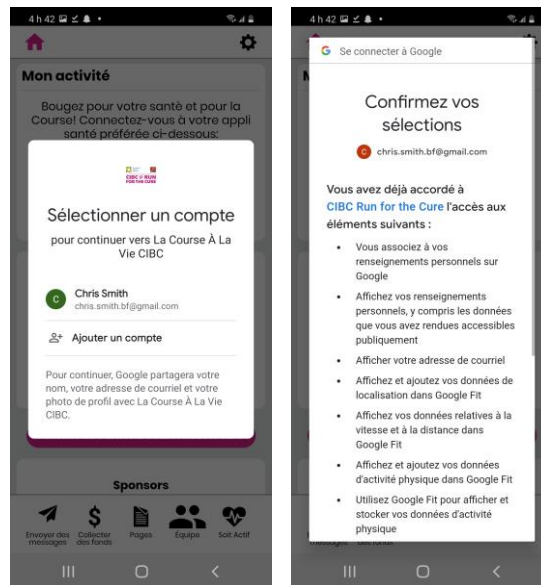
4 h 42

Mon activité

Bougez pour votre santé et pour la Course! Connectez-vous à votre appli santé préférée ci-dessous:

CIBC RUN FOR THE CURE

Sélectionner un compte

pour continuer vers La Course À La Vie CIBC

C
Chris Smith
chris.smith.bf@gmail.com

Ajouter un compte

Pour continuer, Google partagera votre nom, votre adresse de courriel et votre photo de profil avec La Course À La Vie CIBC.

Sponsors

Envoyer des messages
Collecter des fonds
Pages
Équipe
Soit Actif

4 h 42

G Se connecter à Google

Confirmez vos sélections

c chris.smith.bf@gmail.com

Vous avez déjà accordé à CIBC Run for the Cure l'accès aux éléments suivants :

• Vous associez à vos renseignements personnels sur Google
• Affichez vos renseignements personnels, y compris les données que vous avez rendues accessibles publiquement
• Afficher votre adresse de courriel
• Affichez et ajoutez vos données de localisation dans Google Fit
• Affichez vos données relatives à la vitesse et à la distance dans Google Fit
• Affichez et ajoutez vos données d'activité physique dans Google Fit
• Utilisez Google Fit pour afficher et stocker vos données d'activité physique